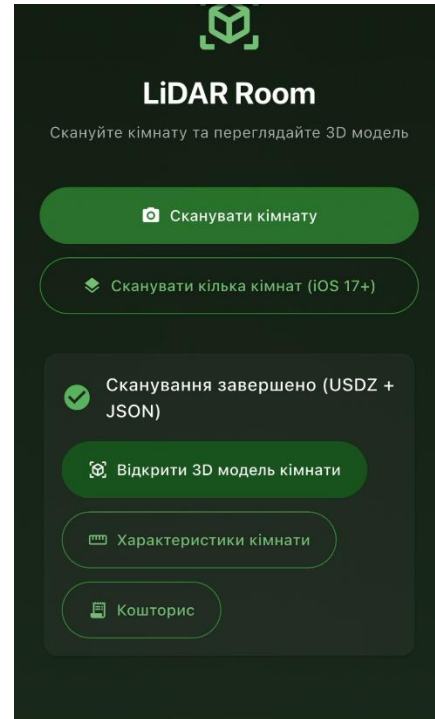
LiDAR Room

Скануйте кімнату та переглядайте 3D модель

Сканувати кімнату

Сканувати кілька кімнат (iOS 17+)

Сканування завершено (USDZ + JSON)

Відкрити 3D модель кімнати

Характеристики кімнати

Кошторис